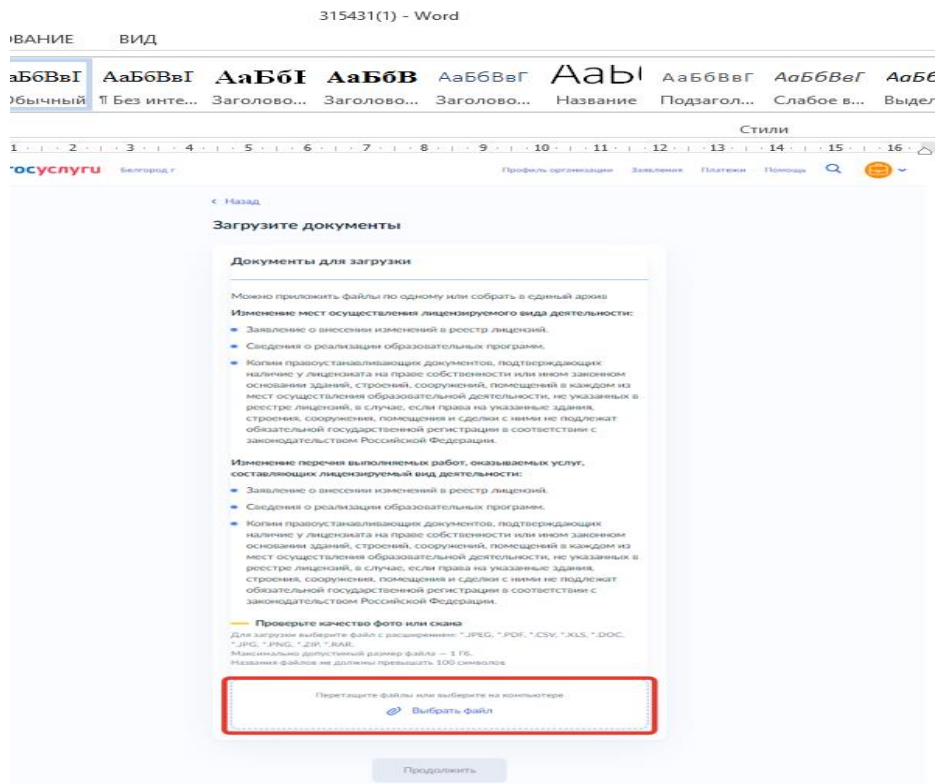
315431(1) - Word

ВАНИЕ ВИД

аБбВвГ АаБбВвГ АаБбГ АаБбВ АаБбВвГ АаБ АаБбВвГ АаБбВеГ АаБб
Обычный ¶ Без инте... Заголово... Заголово... Заголово... Название Подзагол... Слабое в... Выдел

Стили

1 · 2 · 3 · 4 · 5 · 6 · 7 · 8 · 9 · 10 · 11 · 12 · 13 · 14 · 15 · 16

госуслуги Белгород г

Профиль организации Заявления Платежи Помощь

< Назад

Загрузите документы

Документы для загрузки

Можно приложить файлы по одному или собрать в единый архив

Изменение мест осуществления лицензируемого вида деятельности:

• Заявление о внесении изменений в реестр лицензий.

• Сведения о реализации образовательных программ.

• Копии правоустанавливающих документов, подтверждающих наличие у лицензиата на праве собственности или ином законном основании зданий, строений, сооружений, помещений в каждом из мест осуществления образовательной деятельности, не указанных в реестре лицензий, в случае, если права на указанные здания, строения, сооружения, помещения и сделки с ними не подлежат обязательной государственной регистрации в соответствии с законодательством Российской Федерации.

Изменение перечня выполняемых работ, оказываемых услуг, составляющих лицензируемый вид деятельности:

• Заявление о внесении изменений в реестр лицензий.

• Сведения о реализации образовательных программ.

• Копии правоустанавливающих документов, подтверждающих наличие у лицензиата на праве собственности или ином законном основании зданий, строений, сооружений, помещений в каждом из мест осуществления образовательной деятельности, не указанных в реестре лицензий, в случае, если права на указанные здания, строения, сооружения, помещения и сделки с ними не подлежат обязательной государственной регистрации в соответствии с законодательством Российской Федерации.

Проверьте качество фото или скана

Для загрузки выберите файл с расширением: *.JPEG, *.PDF, *.CSV, *.XLS, *.DOC, *.JPG, *.PNG, *.ZIP, *.RAR.
Максимально допустимый размер файла — 1 Гб.
Названия файлов не должны превышать 100 символов

Перетащите файлы или выберите на компьютере

Выбрать файл

Продолжить